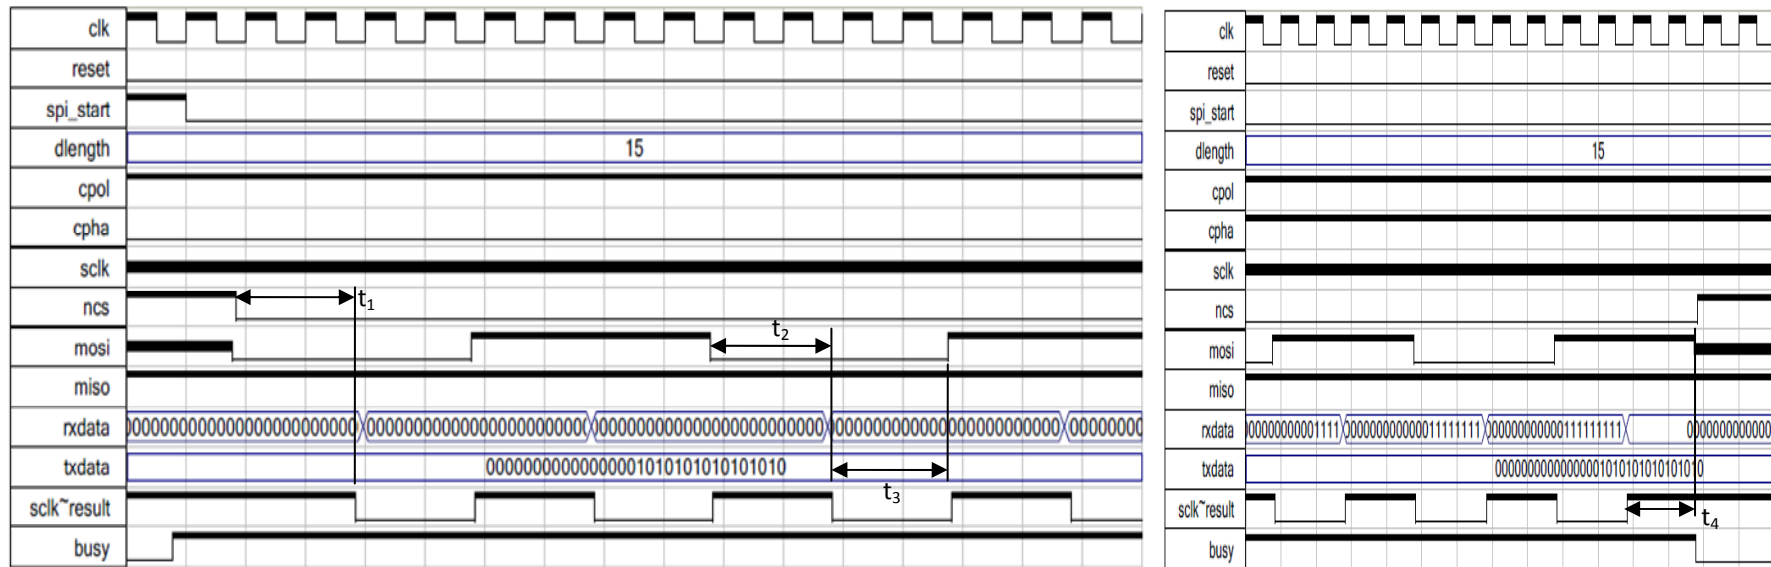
clk
reset
spi_start
dlength 15
cpol
cpha
sclk
ncs $t_1$
mosi $t_2$
miso
rxdata 0000000000000000000000000 0000000000000000000000000 0000000000000000000000000 0000000000000000000000000 00000000
txdata 00000000000000001010101010101010
$t_3$
sclk~result
busy

clk
reset
spi_start
dlength 15
cpol
cpha
sclk
ncs
mosi
miso
rxdata 00000000001111 00000000000001111111 000000000001111111111 000000000000
txdata 00000000000000001010101010101010
sclk~result $t_4$
busy